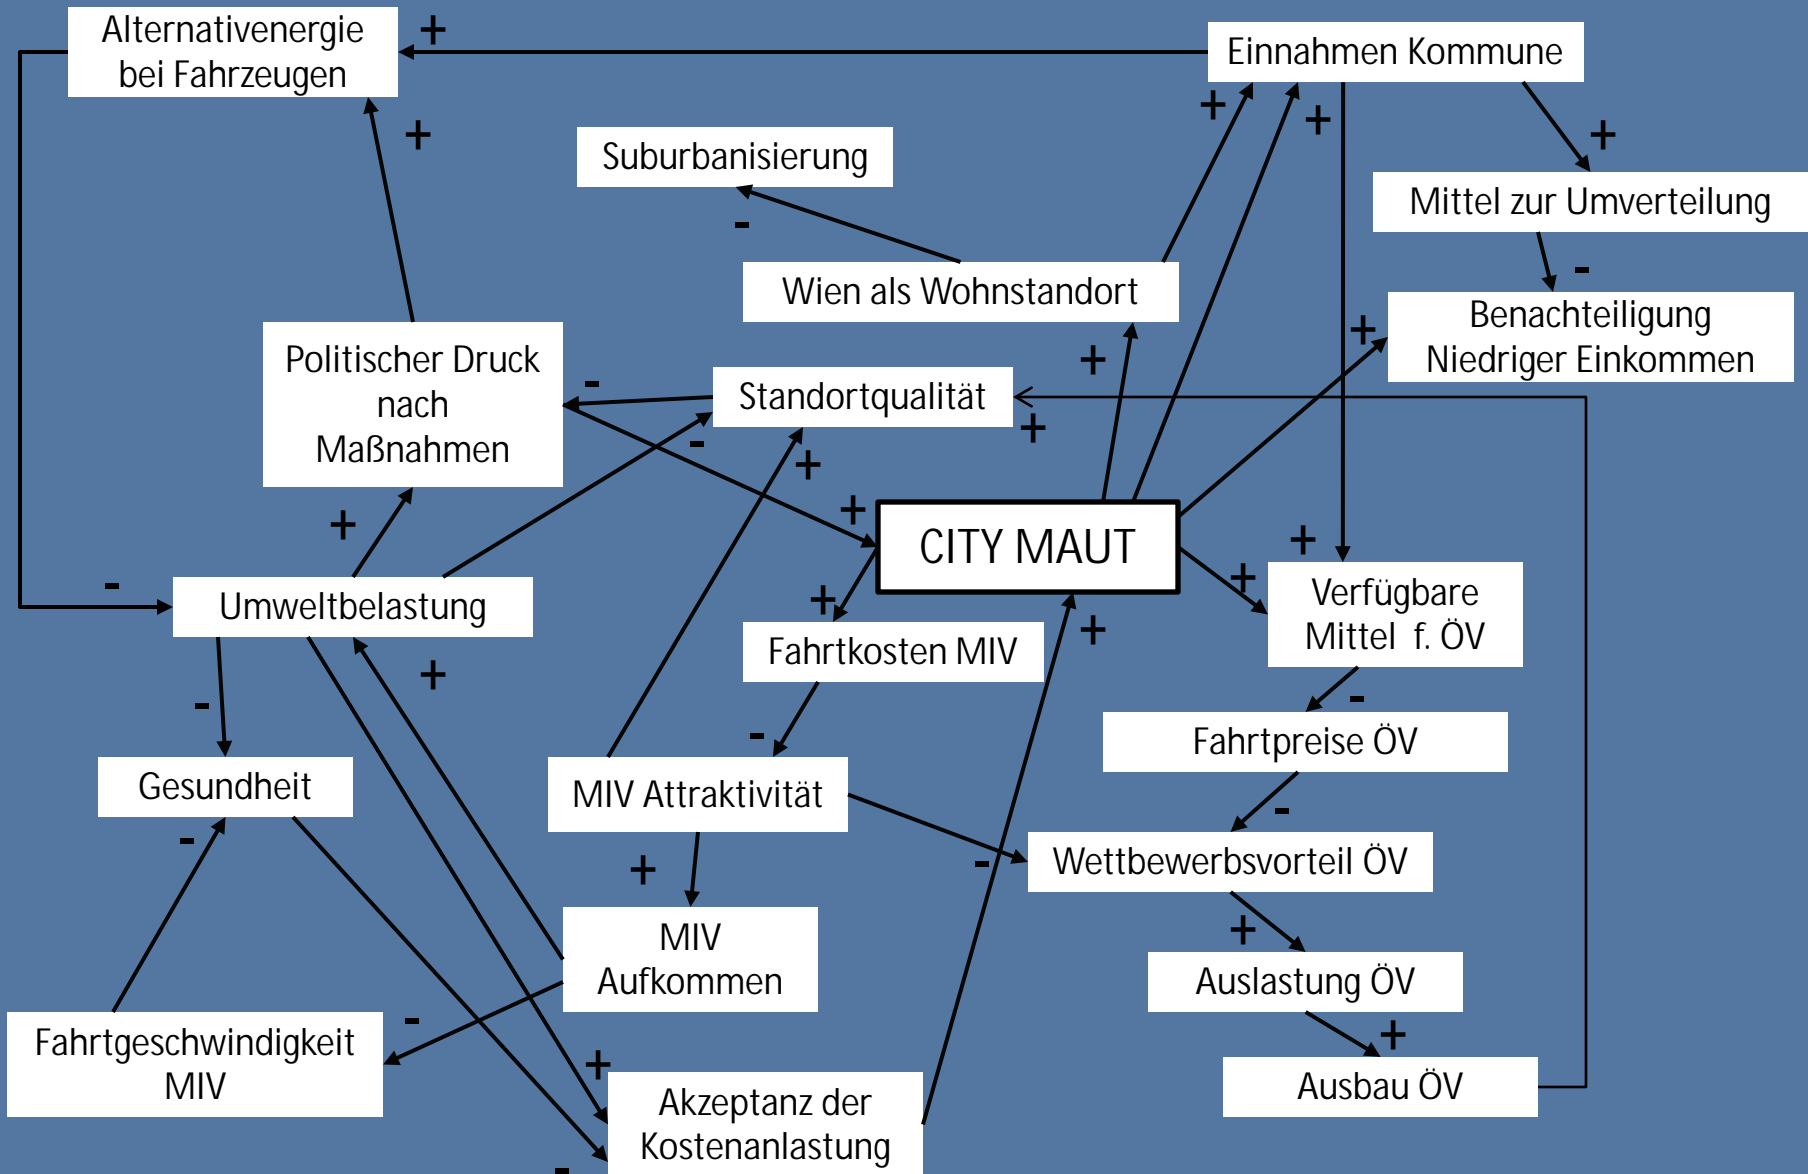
Alternativenergie bei Fahrzeugen

+

Einnahmen Kommune

+

+

+

+

Suburbanisierung

Mittel zur Umverteilung

-

-

Wien als Wohnstandort

Benachteiligung Niedriger Einkommen

Politischer Druck nach Maßnahmen

+

-

Standortqualität

+

+

-

+

+

CITY MAUT

+

+

+

-

Umweltbelastung

+

Verfügbare Mittel f. ÖV

Fahrtkosten MIV

+

+

-

-

Fahrtpreise ÖV

-

Gesundheit

MIV Attraktivität

-

-

Wettbewerbsvorteil ÖV

+

+

MIV Aufkommen

Auslastung ÖV

-

+

Fahrtgeschwindigkeit MIV

+

Akzeptanz der Kostenanlastung

Ausbau ÖV

-